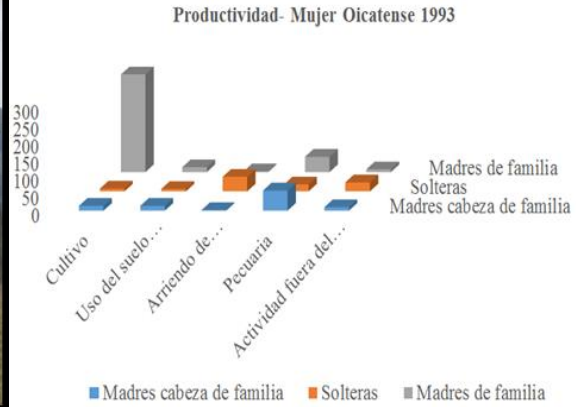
Productividad- Mujer Oicatense 1993

300
250
200
150
100
50
0

Madres de familia
Solteras
Madres cabeza de familia

Cultivo
Uso del suelo...
Arriendo de...
Pecuaria
Actividad fuera del...

Madres cabeza de familia
Solteras
Madres de familia